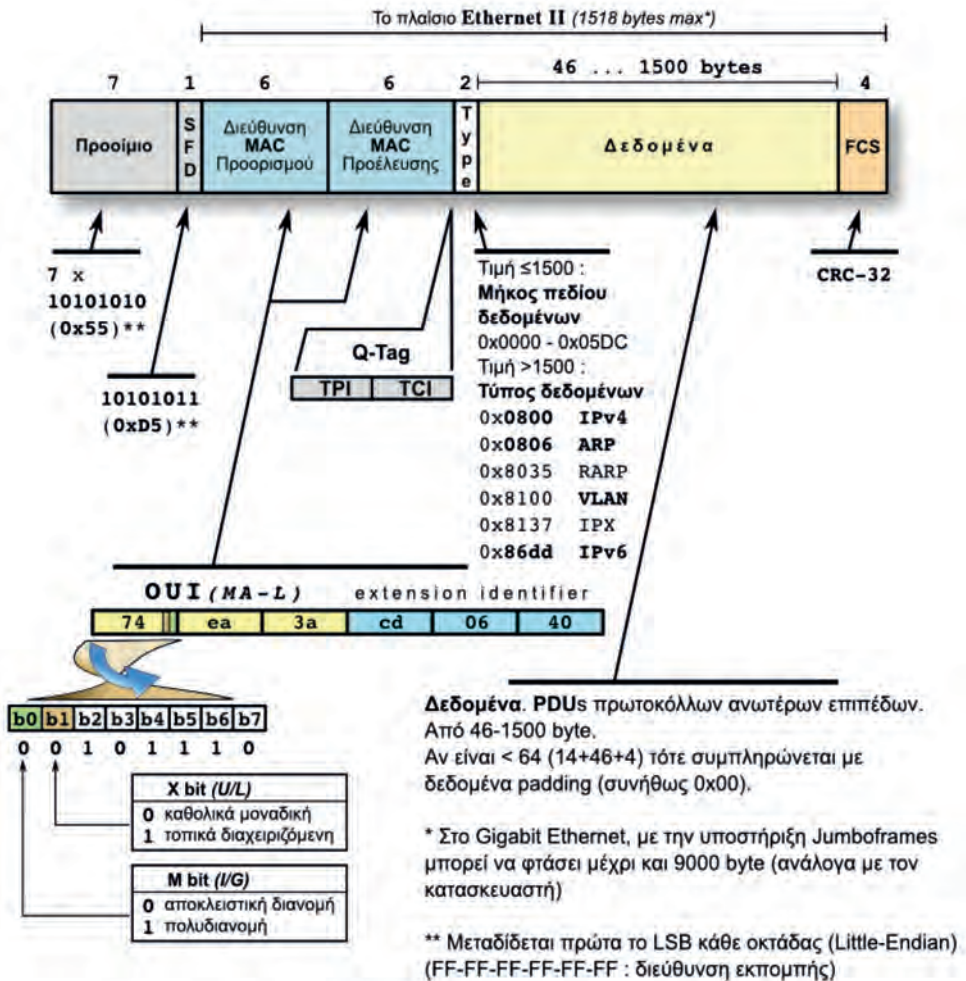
Το πλαίσιο Ethernet II (1518 bytes max*)

7 1 6 6 2 46 ... 1500 bytes 4

Προοίμιο

S F D

Διεύθυνση MAC Προορισμού

Διεύθυνση MAC Προέλευσης

T y p e

Δεδομένα

FCS

7 x 10101010 (0x55)**

10101011 (0xD5)**

Q-Tag

| TPI | TCI |
|---|---|

Τιμή ≤1500 :
Μήκος πεδίου δεδομένων
0x0000 - 0x05DC
Τιμή >1500 :
Τύπος δεδομένων
0x0800 IPv4
0x0806 ARP
0x8035 RARP
0x8100 VLAN
0x8137 IPX
0x86dd IPv6

CRC-32

OUI (MA-L) extension identifier

| 74 | ea | 3a | cd | 06 | 40 |
|---|---|---|---|---|---|

| b0 | b1 | b2 | b3 | b4 | b5 | b6 | b7 |
|---|---|---|---|---|---|---|---|
| 0 | 0 | 1 | 0 | 1 | 1 | 1 | 0 |

X bit (U/L)
0 καθολικά μοναδική
1 τοπικά διαχειριζόμενη

M bit (I/G)
0 αποκλειστική διανομή
1 πολυδιανομή

Δεδομένα. PDUs πρωτοκόλλων ανωτέρων επιπέδων. Από 46-1500 byte.
Αν είναι < 64 (14+46+4) τότε συμπληρώνεται με δεδομένα padding (συνήθως 0x00).

* Στο Gigabit Ethernet, με την υποστήριξη Jumboframes μπορεί να φτάσει μέχρι και 9000 byte (ανάλογα με τον κατασκευαστή)

** Μεταδίδεται πρώτα το LSB κάθε οκτάδας (Little-Endian) (FF-FF-FF-FF-FF-FF : διεύθυνση εκπομπής)